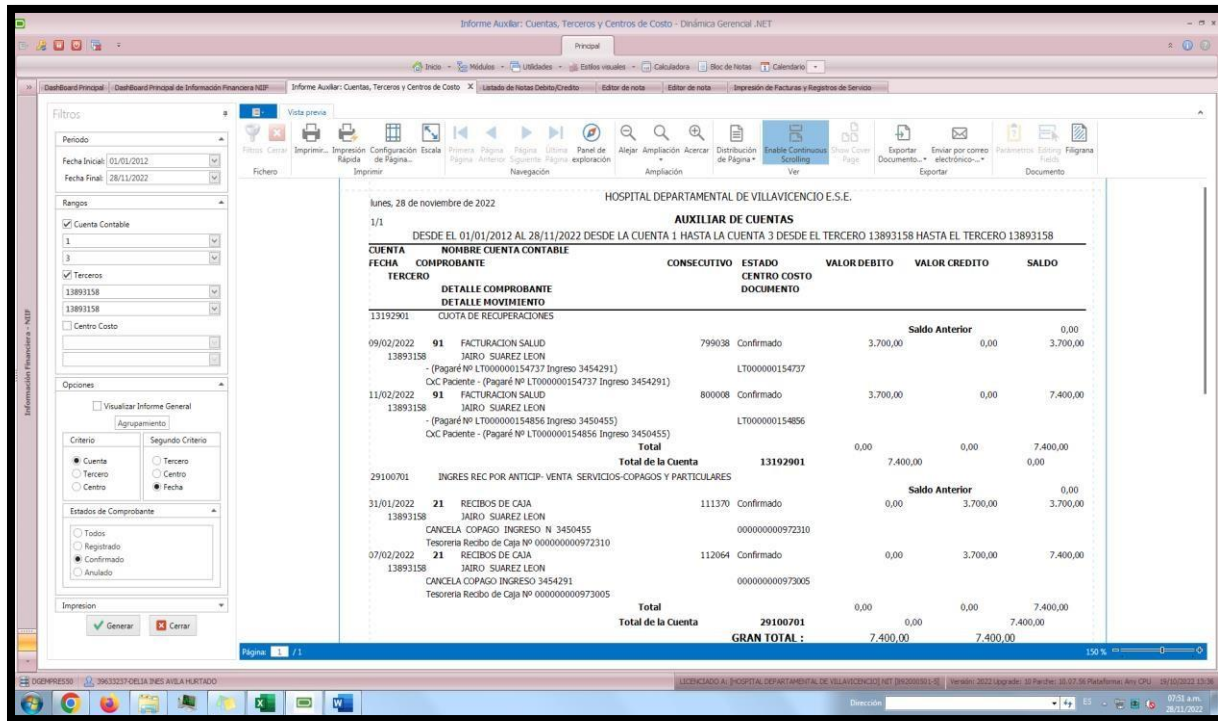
Informe Auxiliar: Cuentas, Terceros y Centros de Costo - Dinámica Gerencial .NET

Principal

Inicio · Módulos · Utilidades · Estilos visuales · Calculadora · Bloc de Notas · Calendario

DashBoard Principal | DashBoard Principal de Información Financiera NIIF | Informe Auxiliar: Cuentas, Terceros y Centros de Costo X | Listado de Notas Debito/Credito | Editor de nota | Editor de nota | Impresión de Facturas y Registros de Servicio

Filtros

Periodo
Fecha Inicial: 01/01/2012
Fecha Final: 28/11/2022

Rangos
Cuenta Contable
1
3
Terceros
13893158
13893158
Centro Costo

Opciones
Visualizar Informe General
Agrupamiento
Criterio: Cuenta, Tercero, Centro
Segundo Criterio: Tercero, Centro, Fecha

Estados de Comprobante
Todos
Registrado
Confirmado
Anulado

Impresion
Generar
Cerrar

Información Financiera - NIIF

Vista previa

Filtros Cerrar | Imprimir... Impresión Rápida | Configuración de Página... | Escala | Primera Página | Página Anterior | Página Siguiente | Última Página | Panel de exploración | Alejar | Ampliación | Acercar | Distribución de Página | Enable Continuous Scrolling | Show Cover Page | Exportar Documento... | Enviar por correo electrónico-... | Parámetros | Editing Fields | Filigrana
Fichero | Imprimir | Navegación | Ampliación | Ver | Exportar | Documento

lunes, 28 de noviembre de 2022
HOSPITAL DEPARTAMENTAL DE VILLAVICENCIO E.S.E.
1/1
AUXILIAR DE CUENTAS
DESDE EL 01/01/2012 AL 28/11/2022 DESDE LA CUENTA 1 HASTA LA CUENTA 3 DESDE EL TERCERO 13893158 HASTA EL TERCERO 13893158

CUENTA NOMBRE CUENTA CONTABLE
FECHA COMPROBANTE CONSECUTIVO ESTADO VALOR DEBITO VALOR CREDITO SALDO
TERCERO CENTRO COSTO
DETALLE COMPROBANTE DOCUMENTO
DETALLE MOVIMIENTO

13192901 CUOTA DE RECUPERACIONES
Saldo Anterior 0,00
09/02/2022 91 FACTURACION SALUD 799038 Confirmado 3.700,00 0,00 3.700,00
13893158 JAIRO SUAREZ LEON
- (Pagaré Nº LT000000154737 Ingreso 3454291) LT000000154737
CxC Paciente - (Pagaré Nº LT000000154737 Ingreso 3454291)
11/02/2022 91 FACTURACION SALUD 800008 Confirmado 3.700,00 0,00 7.400,00
13893158 JAIRO SUAREZ LEON
- (Pagaré Nº LT000000154856 Ingreso 3450455) LT000000154856
CxC Paciente - (Pagaré Nº LT000000154856 Ingreso 3450455)
Total 0,00 0,00 7.400,00
Total de la Cuenta 13192901 7.400,00 0,00

29100701 INGRES REC POR ANTICIP- VENTA SERVICIOS-COPAGOS Y PARTICULARES
Saldo Anterior 0,00
31/01/2022 21 RECIBOS DE CAJA 111370 Confirmado 0,00 3.700,00 3.700,00
13893158 JAIRO SUAREZ LEON
CANCELA COPAGO INGRESO N 3450455 000000000972310
Tesoreria Recibo de Caja Nº 000000000972310
07/02/2022 21 RECIBOS DE CAJA 112064 Confirmado 0,00 3.700,00 7.400,00
13893158 JAIRO SUAREZ LEON
CANCELA COPAGO INGRESO 3454291 000000000973005
Tesoreria Recibo de Caja Nº 000000000973005
Total 0,00 0,00 7.400,00
Total de la Cuenta 29100701 0,00 7.400,00
GRAN TOTAL : 7.400,00 7.400,00

Página: 1 /1
150 %

DGEMPRESS0 | 39633237-DELIA INES AVILA HURTADO
LICENCIADO A: [HOSPITAL DEPARTAMENTAL DE VILLAVICENCIO].NET [892000501-5] | Versión: 2022 Upgrade: 10 Parche: 10.07.56 Plataforma: Any CPU 19/10/2022 13:36

Dirección
07:51 a.m.
28/11/2022